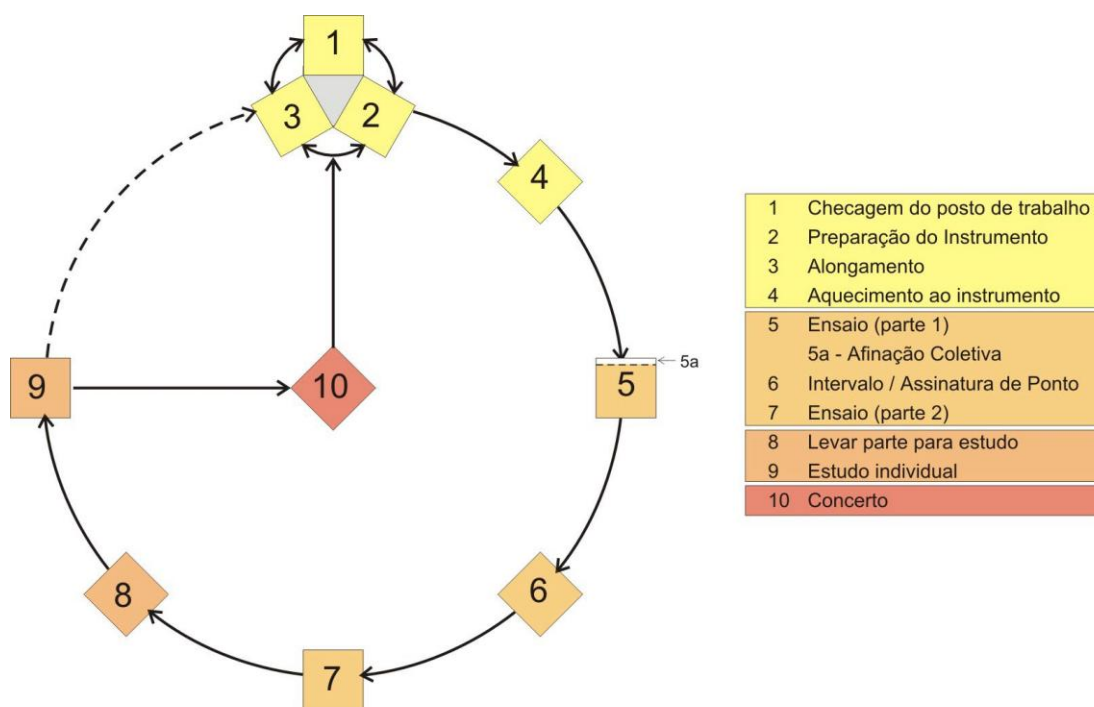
1
3
2
4
5a
5
9
10
6
8
7

| | |
|---|---|
| 1 | Checagem do posto de trabalho |
| 2 | Preparação do Instrumento |
| 3 | Alongamento |
| 4 | Aquecimento ao instrumento |
| 5 | Ensaio (parte 1) |
| | 5a - Afinação Coletiva |
| 6 | Intervalo / Assinatura de Ponto |
| 7 | Ensaio (parte 2) |
| 8 | Levar parte para estudo |
| 9 | Estudo individual |
| 10 | Concerto |